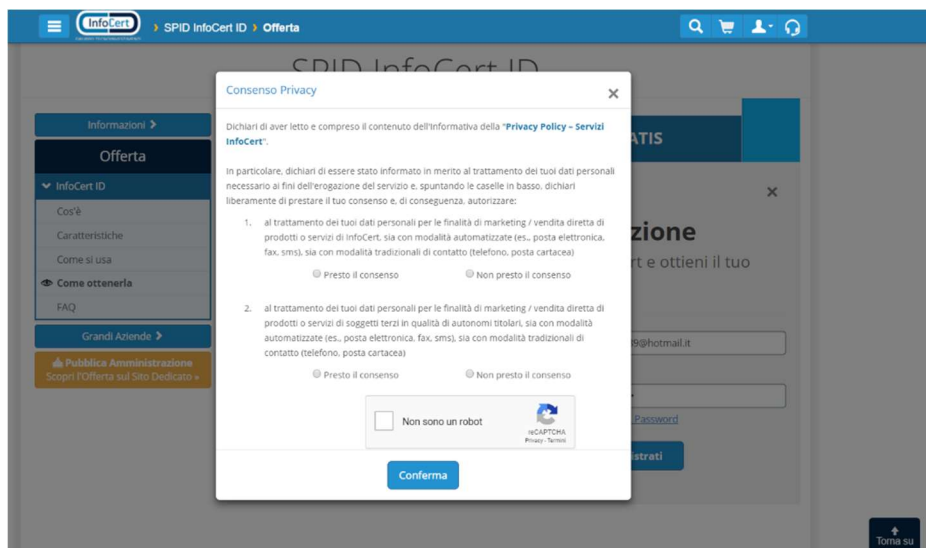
InfoCert › SPID InfoCert ID › Offerta

SPID InfoCert ID

Informazioni ›

Offerta

InfoCert ID

Cos'è

Caratteristiche

Come si usa

Come ottenerla

FAQ

Grandi Aziende ›

Pubblica Amministrazione
Scopri l'Offerta sul Sito Dedicato »

ATIS

×

zione

rt e ottieni il tuo

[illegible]9@hotmail.it

Password

istrati

Consenso Privacy

×

Dichiari di aver letto e compreso il contenuto dell'Informativa della "Privacy Policy – Servizi InfoCert".

In particolare, dichiari di essere stato informato in merito al trattamento dei tuoi dati personali necessario ai fini dell'erogazione del servizio e, spuntando le caselle in basso, dichiari liberamente di prestare il tuo consenso e, di conseguenza, autorizzare:

1. al trattamento dei tuoi dati personali per le finalità di marketing / vendita diretta di prodotti o servizi di InfoCert, sia con modalità automatizzate (es., posta elettronica, fax, sms), sia con modalità tradizionali di contatto (telefono, posta cartacea)

Presto il consenso Non presto il consenso

2. al trattamento dei tuoi dati personali per le finalità di marketing / vendita diretta di prodotti o servizi di soggetti terzi in qualità di autonomi titolari, sia con modalità automatizzate (es., posta elettronica, fax, sms), sia con modalità tradizionali di contatto (telefono, posta cartacea)

Presto il consenso Non presto il consenso

Non sono un robot
reCAPTCHA
Privacy - Termini

Conferma

Torna su